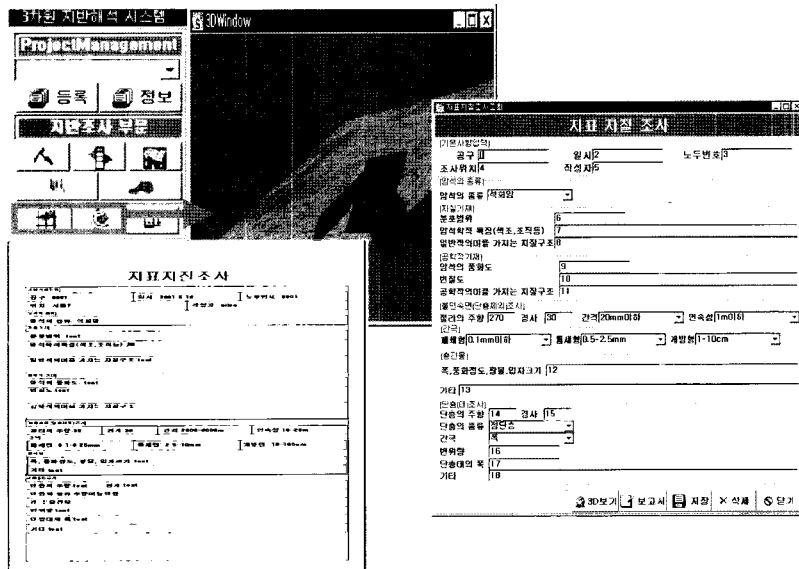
3차원 지반해석 시스템

ProjectManagement

등록 정보

지반조사 부문

3DWindow

지표지질조사시스템

지표 지질 조사

기본사항입력
공구 1 일시 2 노두번호 3
조사위치 4 작성자 5
암석의 종류
암석의 종류 석회암
지질기재
분류범위 6
암석학적 특징(색조,조직등) 7
일반적의미를 가지는 지질구조 8
공학적기재
암석의 풍화도 9
변질도 10
공학적의미를 가지는 지질구조 11
불연속면(단층제외)조사
절리의 주향 270 경사 30 간격 20mm이하 연속성 1m이하
간극
폐쇄형 0.1mm이하 틈새형 0.5-2.5mm 개방형 1-10cm
충진물
폭,풍화정도,광물,입자크기 12

기타 13
단층대조사
단층의 주향 14 경사 15
단층의 종류 정단층
간극 폭
변위량 16
단층대의 폭 17
기타 18

3D보기 보고서 저장 삭제 닫기

지표지질조사

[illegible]